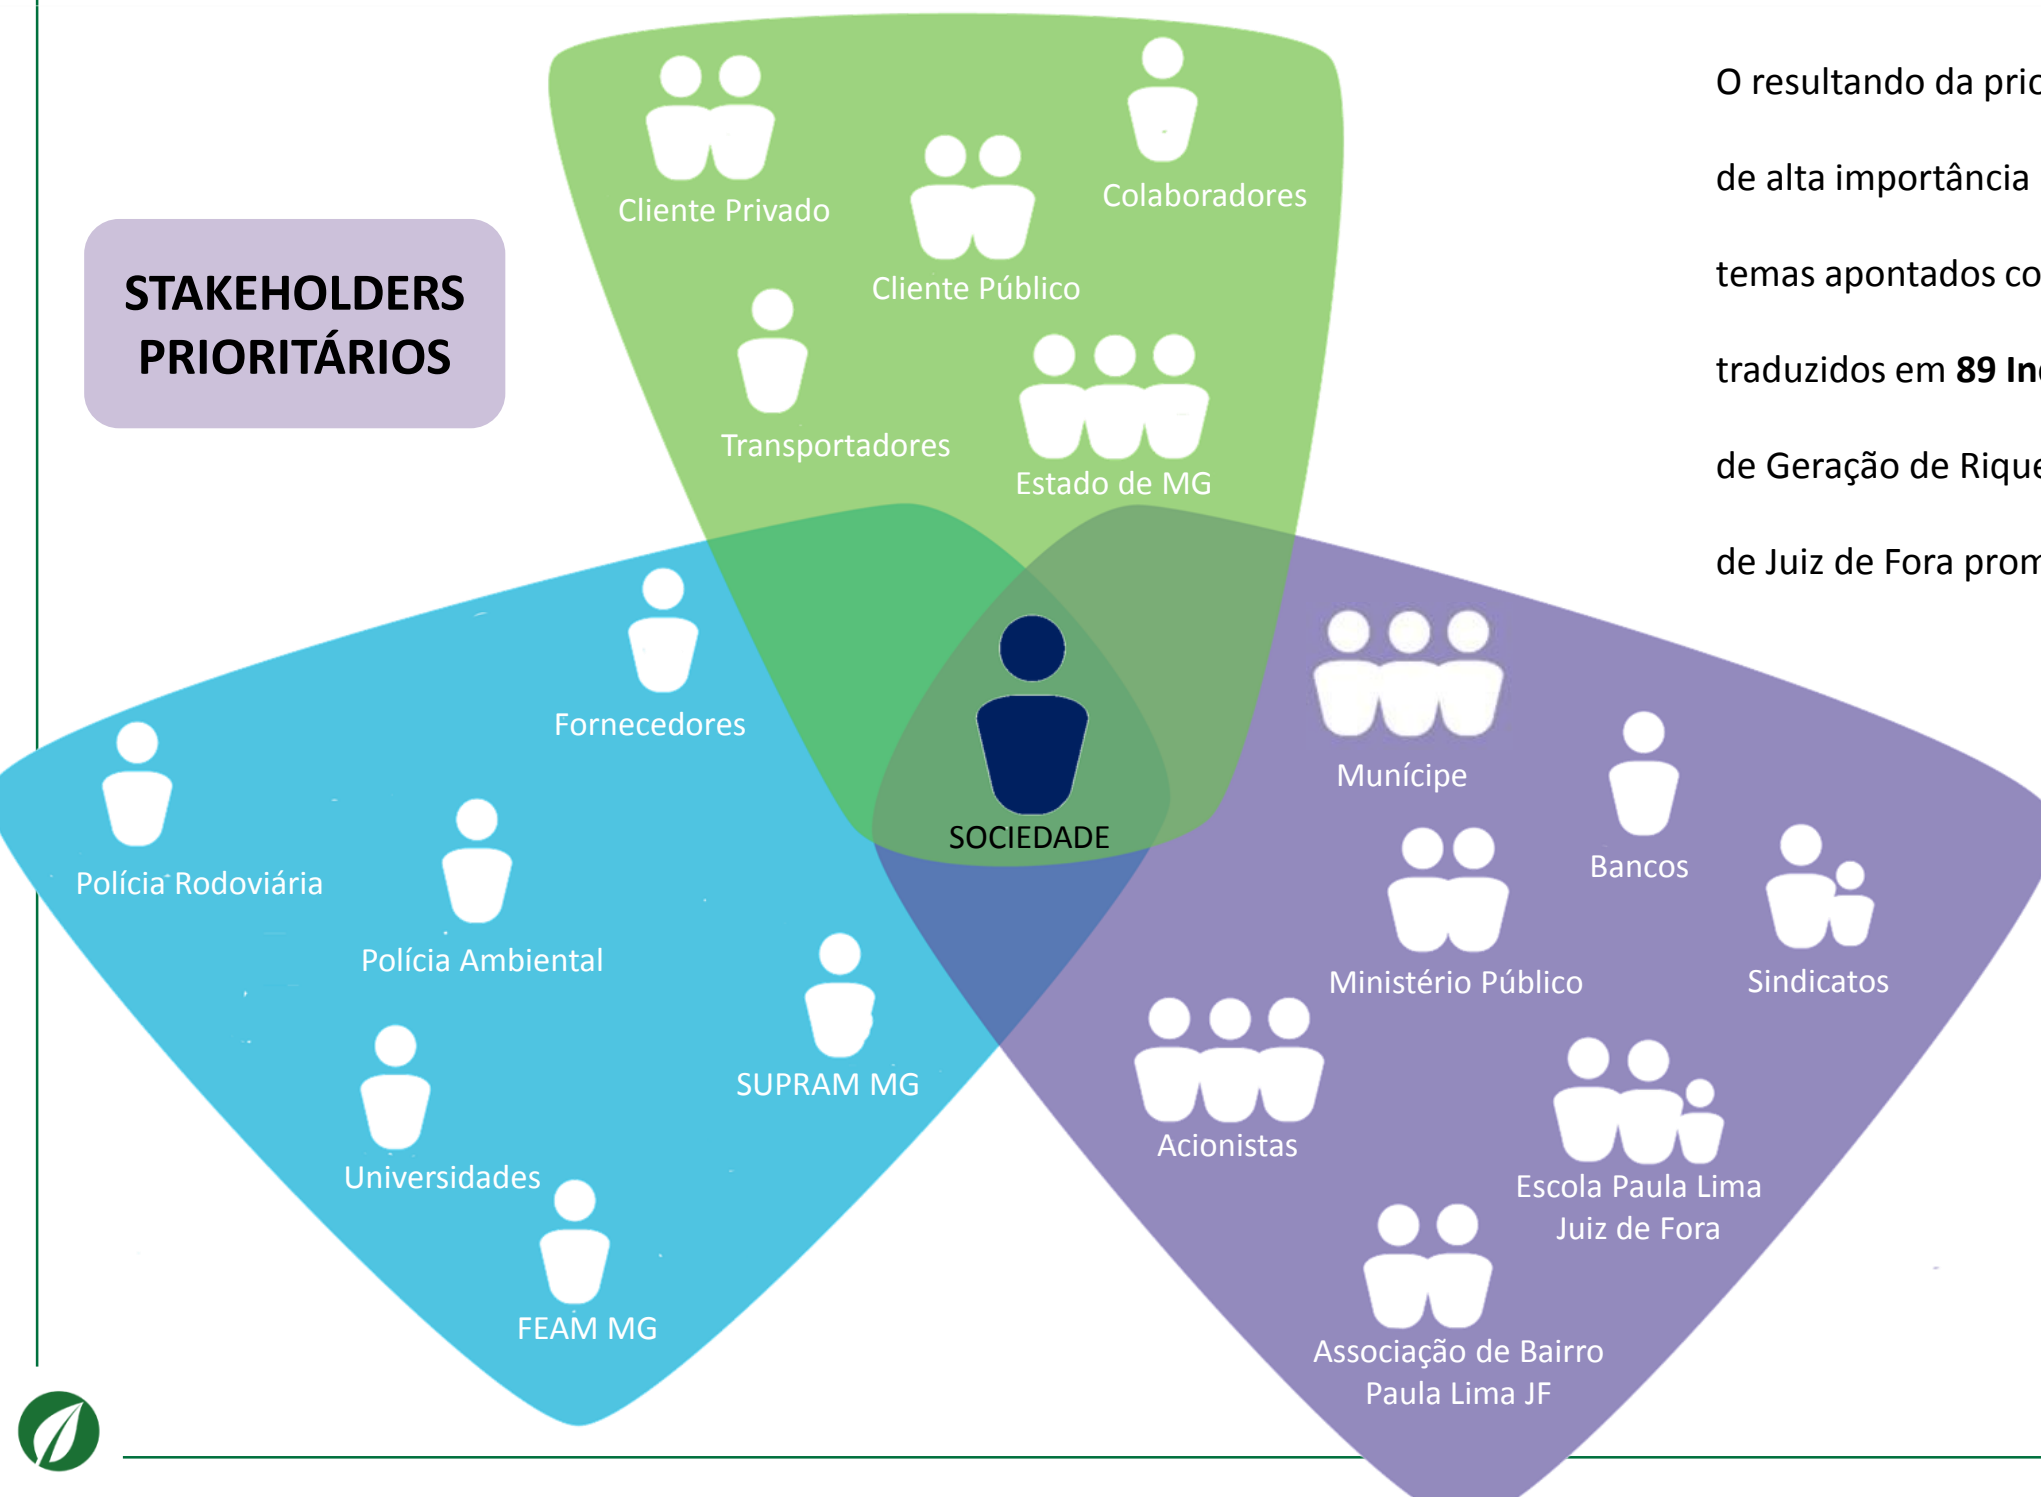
STAKEHOLDERS PRIORITÁRIOS

Cliente Privado

Colaboradores

Cliente Público

Transportadores

Estado de MG

Fornecedores

SOCIEDADE

Munícipe

Bancos

Polícia Rodoviária

Polícia Ambiental

Ministério Público

Sindicatos

SUPRAM MG

Universidades

Acionistas

Escola Paula Lima Juiz de Fora

FEAM MG

Associação de Bairro Paula Lima JF

O resultando da prio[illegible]

de alta importância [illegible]

temas apontados co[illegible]

traduzidos em **89 In**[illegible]

de Geração de Rique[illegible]

de Juiz de Fora prom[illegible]